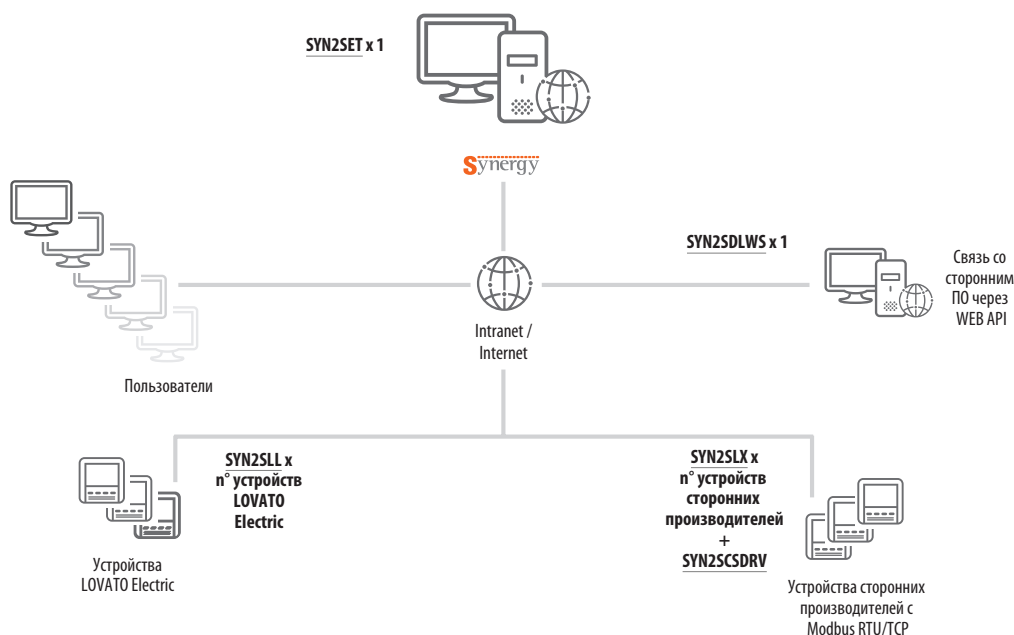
SYN2SET x 1

Synergy

SYN2SDLWS x 1

Связь со сторонним ПО через WEB API

Intranet / Internet

Пользователи

SYN2SLL x n° устройств LOVATO Electric

SYN2SLX x n° устройств сторонних производителей + SYN2SCSDRV

Устройства LOVATO Electric

Устройства сторонних производителей с Modbus RTU/TCP